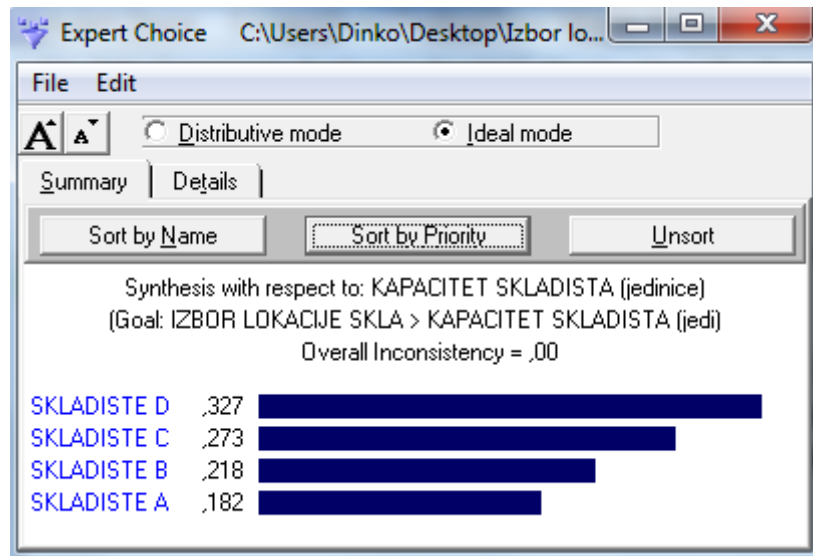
Expert Choice C:\Users\Dinko\Desktop\Izbor lo...

File Edit

Distributive mode
Ideal mode

Summary
Details

Sort by Name
Sort by Priority
Unsort

Synthesis with respect to: KAPACITET SKLADISTA (jedinice)
(Goal: IZBOR LOKACIJE SKLA > KAPACITET SKLADISTA (jedi)
Overall Inconsistency = ,00

SKLADISTE D ,327
SKLADISTE C ,273
SKLADISTE B ,218
SKLADISTE A ,182